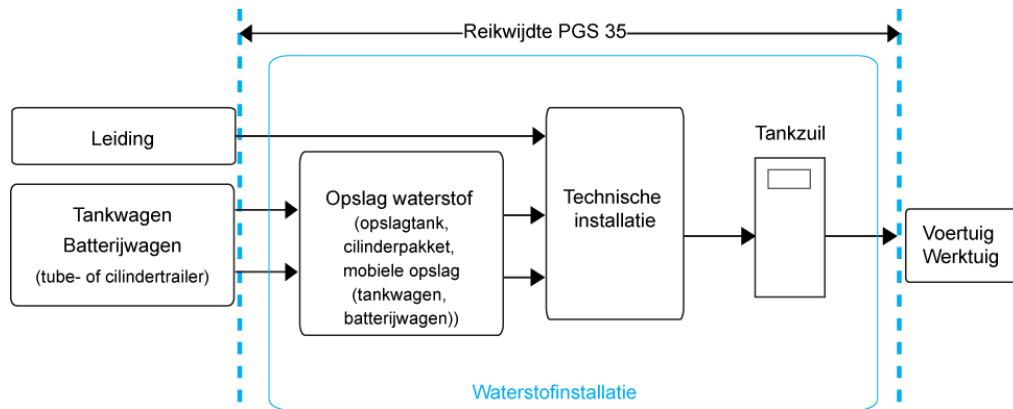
Reikwijdte PGS 35

Leiding

Tankwagen
Batterijwagen
(tube- of cilindertrailer)

Opslag waterstof
(opslagtank,
cilinderpakket,
mobiele opslag
(tankwagen,
batterijwagen))

Technische
installatie

Tankzuil

Voertuig
Werktuig

Waterstofinstallatie